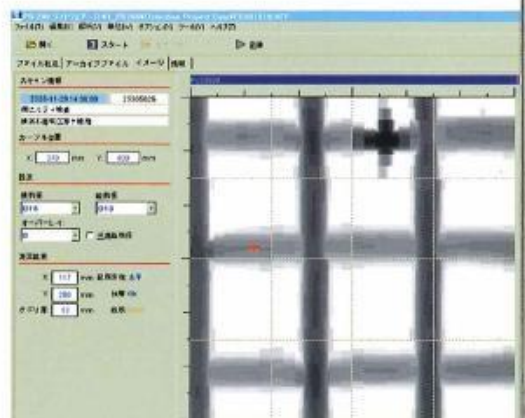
ファイル(F) 編集(E) 表示(V) 解析(A) オプション(O) ツール(T) ヘルプ(H)

開く
スタート
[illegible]
比較

ファイル転送 アーカイブファイル イメージ 解析

スキャン情報
2020-11-29 14:56:09
15000026
柱と スラブ 検査
標準 B 棟 中 部
カーソル位置
X 210 mm Y 400 mm
設定
鉄筋径
縦 横 径
D19
D19
オーバーレイ
0
鉄筋 描画
測定結果
X 117 mm 鉄筋径 太手
Y 280 mm
かぶり厚 53 mm